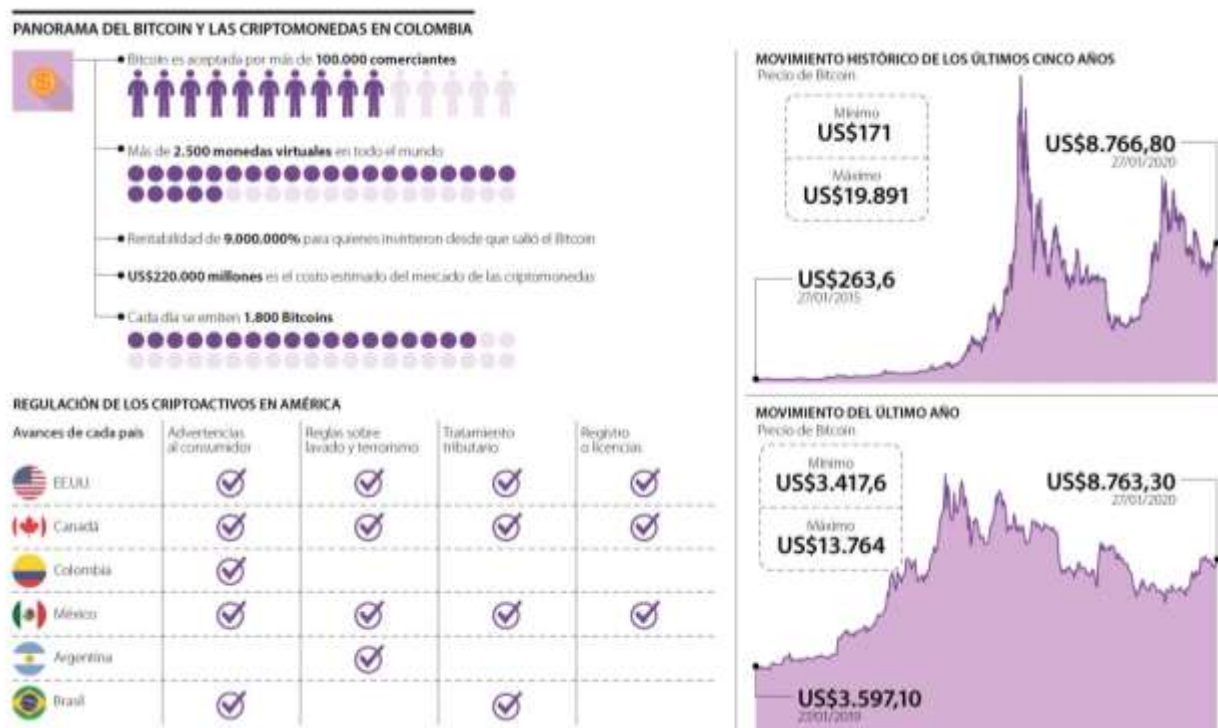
PANORAMA DEL BITCOIN Y LAS CRIPTOMONEDAS EN COLOMBIA

Bitcoin es aceptada por más de **100.000 comerciantes**

Más de **2.500 monedas virtuales** en todo el mundo

Rentabilidad de **9.000.000%** para quienes invirtieron desde que salió el Bitcoin

**US$220.000 millones** es el costo estimado del mercado de las criptomonedas

Cada día se emiten **1.800 Bitcoins**

MOVIMIENTO HISTÓRICO DE LOS ÚLTIMOS CINCO AÑOS
Precio de Bitcoin

Mínimo
US$171

Máximo
US$19.891

US$8.766,80
27/01/2020

US$263,6
27/01/2015

REGULACIÓN DE LOS CRIPTOACTIVOS EN AMÉRICA

| Avances de cada país | Advertencias al consumidor | Reglas sobre lavado y terrorismo | Tratamiento tributario | Registro o licencias |
|---|---|---|---|---|
| EE.UU. | ✓ | ✓ | ✓ | ✓ |
| Canadá | ✓ | ✓ | ✓ | ✓ |
| Colombia | ✓ | | | |
| México | ✓ | ✓ | ✓ | ✓ |
| Argentina | | ✓ | | |
| Brasil | ✓ | | ✓ | |

MOVIMIENTO DEL ÚLTIMO AÑO
Precio de Bitcoin

Mínimo
US$3.417,6

Máximo
US$13.764

US$8.763,30
27/01/2020

US$3.597,10
27/01/2019